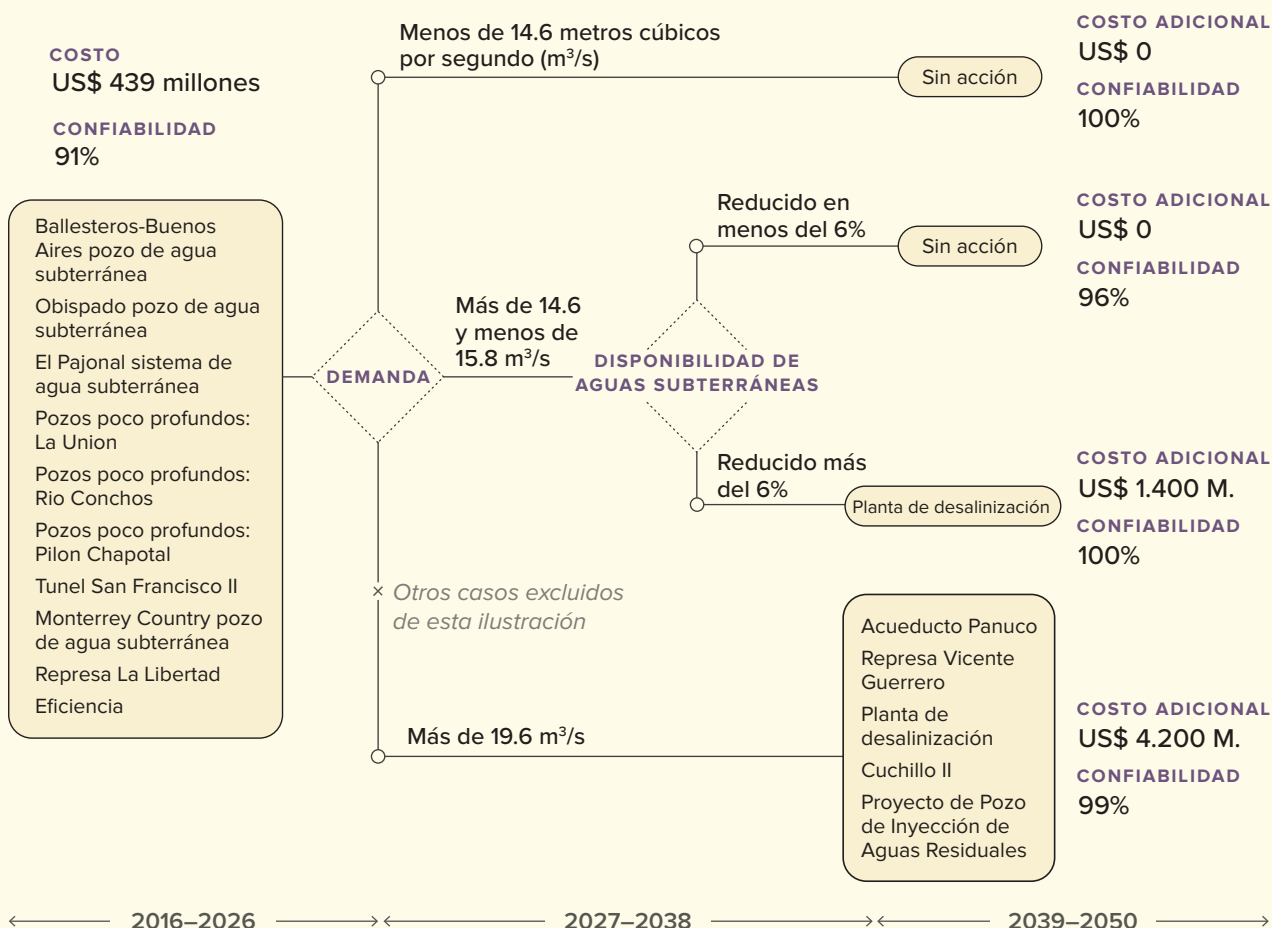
COSTO
US$ 439 millones

CONFIABILIDAD
91%

Ballesteros-Buenos Aires pozo de agua subterránea
Obispado pozo de agua subterránea
El Pajonal sistema de agua subterránea
Pozos poco profundos: La Union
Pozos poco profundos: Rio Conchos
Pozos poco profundos: Pilon Chapotal
Tunel San Francisco II
Monterrey Country pozo de agua subterránea
Represa La Libertad
Eficiencia

DEMANDA

Menos de 14.6 metros cúbicos por segundo (m$^3$/s)

Sin acción

COSTO ADICIONAL
US$ 0
CONFIABILIDAD
100%

Más de 14.6 y menos de 15.8 m$^3$/s

DISPONIBILIDAD DE AGUAS SUBTERRÁNEAS

Reducido en menos del 6%

Sin acción

COSTO ADICIONAL
US$ 0
CONFIABILIDAD
96%

Reducido más del 6%

Planta de desalinización

COSTO ADICIONAL
US$ 1.400 M.
CONFIABILIDAD
100%

× Otros casos excluidos de esta ilustración

Más de 19.6 m$^3$/s

Acueducto Panuco
Represa Vicente Guerrero
Planta de desalinización
Cuchillo II
Proyecto de Pozo de Inyección de Aguas Residuales

COSTO ADICIONAL
US$ 4.200 M.
CONFIABILIDAD
99%

2016–2026
2027–2038
2039–2050